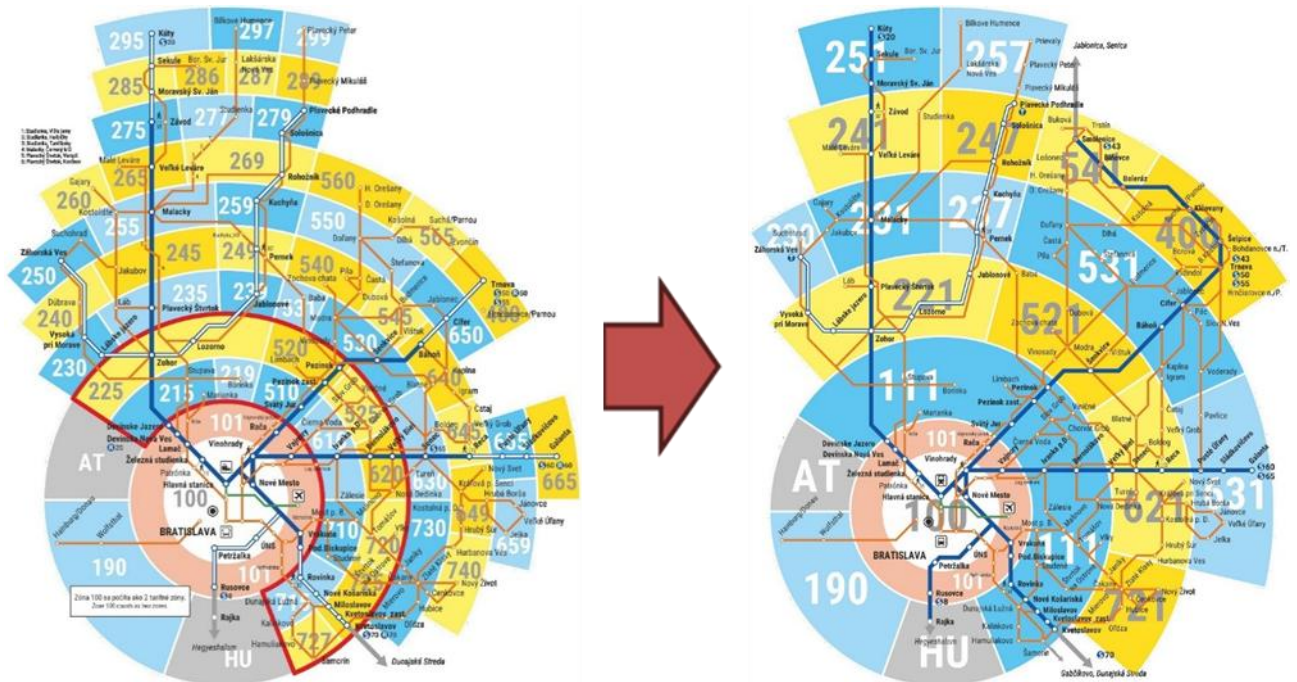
295
297
299
Kúty
Bílkove Humence
Plavecký Peter
Sekule
Bor. Sv. Jur
Lakšárska Nová Ves
285
286
287
289
Moravský Sv. Ján
Plavecký Mikuláš
275
277
279
Závod
Studienka
Plavecké Podhradie
Sološnica
Malé Leváre
Veľké Leváre
269
265
Rohožník
560
Gajary
260
Malacky
Kuchyňa
H. Orešany
D. Orešany
Kostolište
255
259
550
Suchohrad
245
249
Pernek
Suchá/Parnou
565
Záhorská Ves
250
Jakubov
540
Láb
235
239
Jablonové
Trnava
Dúbrava
240
Vysoká pri Morave
Plavecký Štvrtok
545
Lozorno
530
Cífer
650
Zohor
230
225
215
219
520
Pezinok
Báhoň
101
Devínske Jazero
Devínska Nová Ves
Lamač
Železná studienka
Rača
Vinohrady
AT
Hlavná stanica
Nové Mesto
100
BRATISLAVA
710
525
620
630
730
640
645
665
Vrakuňa
720
649
659
190
Petržalka
ÚNS
Rovinka
740
Rusovce
101
Zóna 100 sa počíta ako 2 tarifné zóny.
Zone 100 counts as two zones.
Rajka
Nové Košariská
Miloslavov
Kvetoslavov
727
HU
Hamuliakovo
Šamorín
Dunajská Streda
251
257
Jablonica, Senica
241
247
541
231
237
400
Šelpice
Trnava
531
221
521
Vysoká pri Morave
Zohor
111
Báhoň
Cífer
101
Devínske Jazero
Devínska Nová Ves
Lamač
Železná studienka
Rača
Vinohrady
AT
Nové Mesto
100
BRATISLAVA
611
621
631
Senec
117
190
Rusovce
101
721
HU
Kvetoslavov
Šamorín
Gabčíkovo, Dunajská Streda